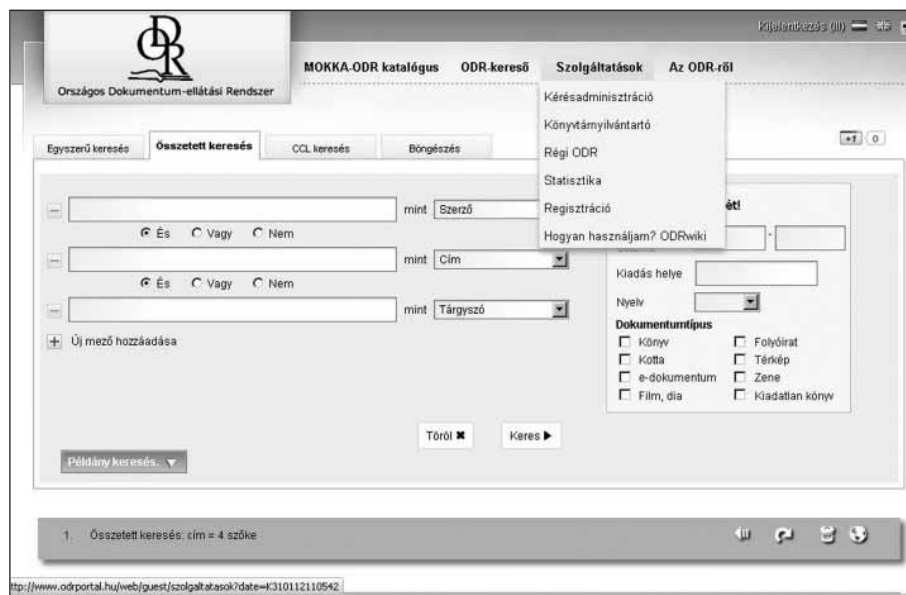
Kijelentkezés (III)

ODR

Országos Dokumentum-ellátási Rendszer

MOKKA-ODR katalógus ODR-kereső Szolgáltatások Az ODR-ről

Kérésadminisztráció
Könyvtámyilvántartó
Régi ODR
Statisztika
Regisztráció
Hogyan használjam? ODRwiki

Egyszerű keresés Összetett keresés CCL keresés Böngészés

+1 0

mint Szerző
És Vagy Nem
mint Cím
És Vagy Nem
mint Tárgyszó

Új mező hozzáadása

ét!

-

Kiadás helye

Nyelv

Dokumentumtípus
Könyv Folyóirat
Kotta Térkép
e-dokumentum Zene
Film, dia Kiadatlan könyv

Töröl ✖ Keres ▶

Példány keresés.. ▼

1. Összetett keresés: cím = 4 szöke

ttp://www.odrportal.hu/web/guest/szolgaltatasok?date=K310112110542